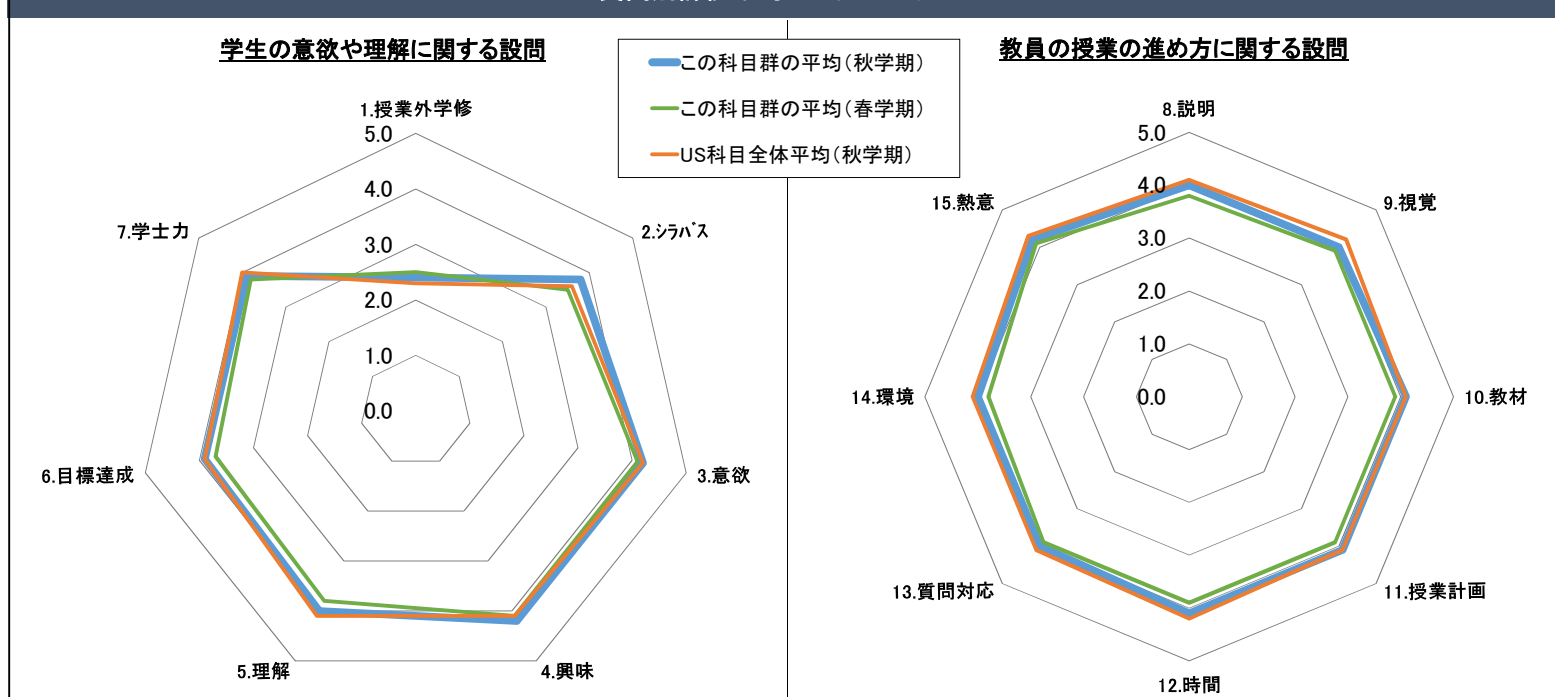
学生の意欲や理解に関する設問

この科目群の平均(秋学期)
この科目群の平均(春学期)
US科目全体平均(秋学期)

1.授業外学修
5.0
4.0
3.0
2.0
1.0
0.0
2.シラバス
3.意欲
4.興味
5.理解
6.目標達成
7.学士力

教員の授業の進め方に関する設問

8.説明
5.0
4.0
3.0
2.0
1.0
0.0
9.視覚
10.教材
11.授業計画
12.時間
13.質問対応
14.環境
15.熱意